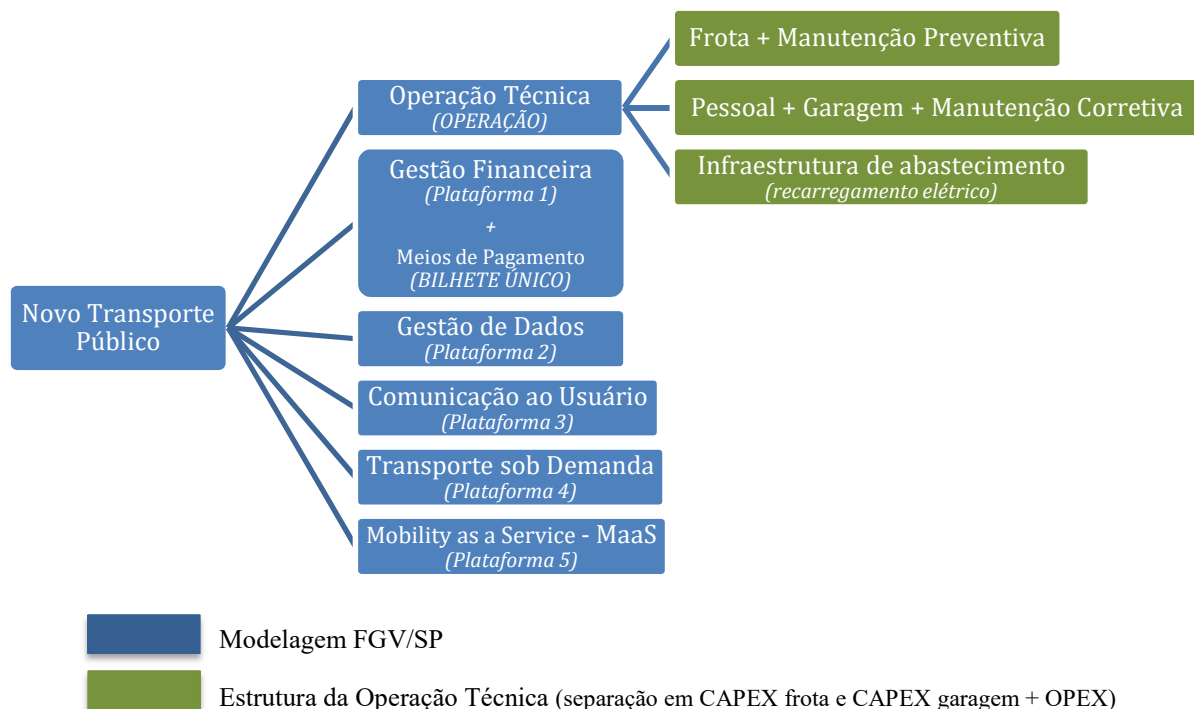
Novo Transporte Público

Operação Técnica
(OPERAÇÃO)

Frota + Manutenção Preventiva

Pessoal + Garagem + Manutenção Corretiva

Infraestrutura de abastecimento
(recarregamento elétrico)

Gestão Financeira
(Plataforma 1)
+
Meios de Pagamento
(BILHETE ÚNICO)

Gestão de Dados
(Plataforma 2)

Comunicação ao Usuário
(Plataforma 3)

Transporte sob Demanda
(Plataforma 4)

Mobility as a Service - MaaS
(Plataforma 5)

Modelagem FGV/SP

Estrutura da Operação Técnica (separação em CAPEX frota e CAPEX garagem + OPEX)